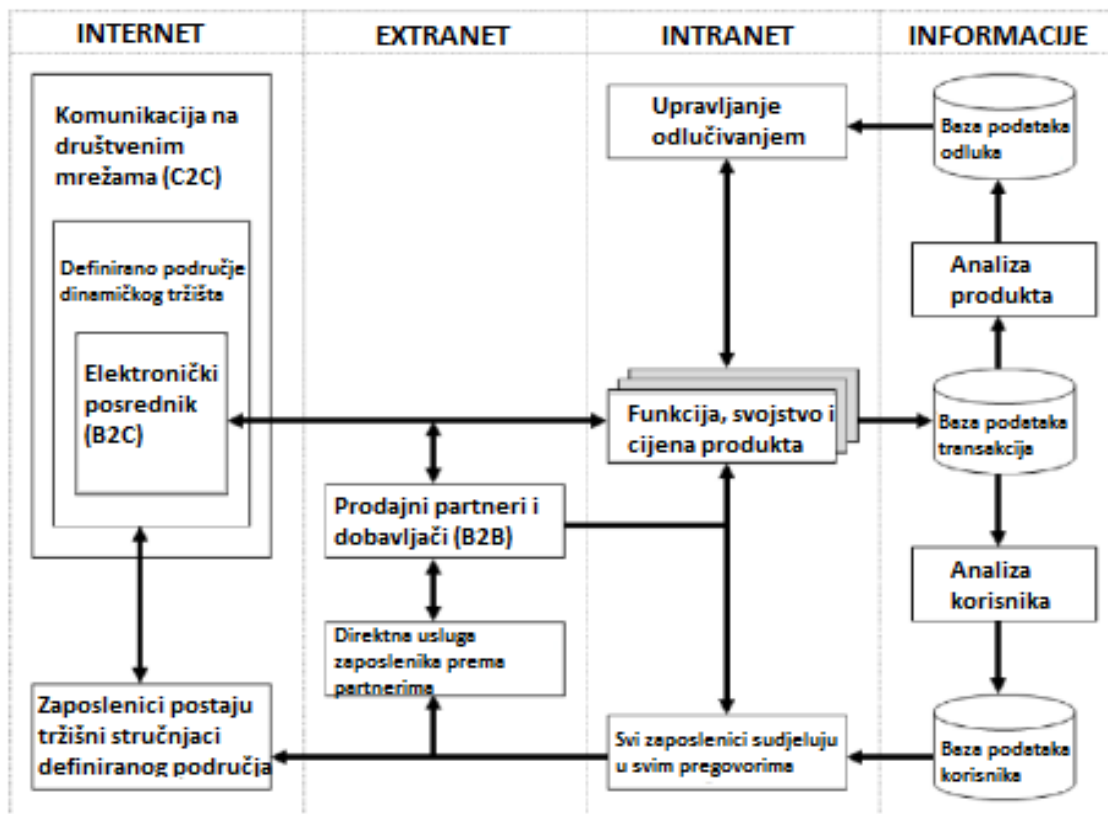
INTERNET

EXTRANET

INTRANET

INFORMACIJE

Komunikacija na društvenim mrežama (C2C)

Definirano područje dinamičkog tržišta

Elektronički posrednik (B2C)

Upravljanje odlučivanjem

Baza podataka odluka

Analiza produkta

Funkcija, svojstvo i cijena produkta

Baza podataka transakcija

Prodajni partneri i dobavljači (B2B)

Analiza korisnika

Direktna usluga zaposlenika prema partnerima

Zaposlenici postaju tržišni stručnjaci definiranog područja

Svi zaposlenici sudjeluju u svim pregovorima

Baza podataka korisnika